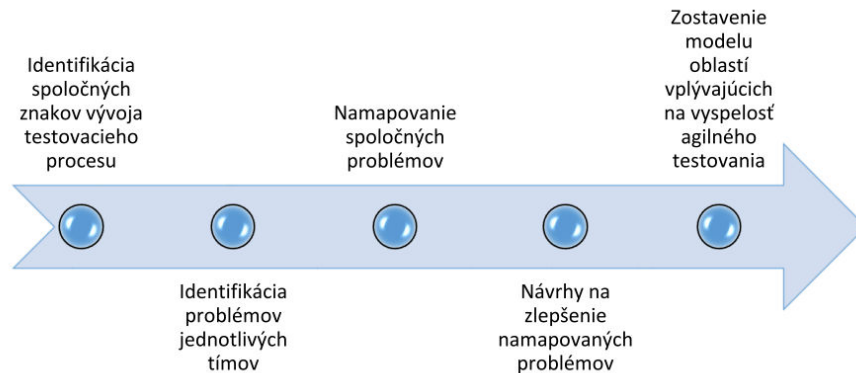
Identifikácia spoločných znakov vývoja testovacieho procesu

Identifikácia problémov jednotlivých tímov

Namapovanie spoločných problémov

Návrhy na zlepšenie namapovaných problémov

Zostavenie modelu oblastí vplývajúcich na vyspelosť agilného testovania